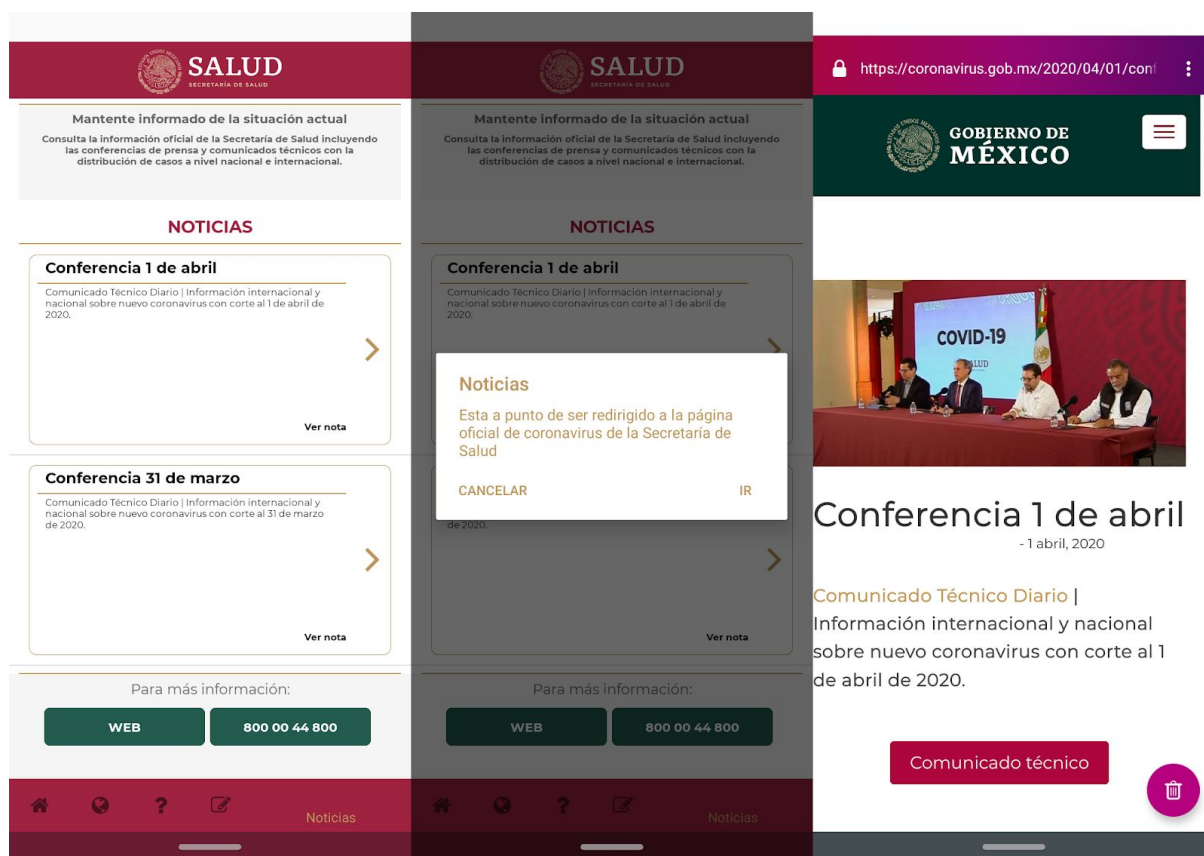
SALUD
SECRETARÍA DE SALUD

Mantente informado de la situación actual
Consulta la información oficial de la Secretaría de Salud incluyendo las conferencias de prensa y comunicados técnicos con la distribución de casos a nivel nacional e internacional.

NOTICIAS

Conferencia 1 de abril
Comunicado Técnico Diario | Información internacional y nacional sobre nuevo coronavirus con corte al 1 de abril de 2020.
Ver nota

Conferencia 31 de marzo
Comunicado Técnico Diario | Información internacional y nacional sobre nuevo coronavirus con corte al 31 de marzo de 2020.
Ver nota

Para más información:
WEB
800 00 44 800

Noticias

SALUD
SECRETARÍA DE SALUD

Mantente informado de la situación actual
Consulta la información oficial de la Secretaría de Salud incluyendo las conferencias de prensa y comunicados técnicos con la distribución de casos a nivel nacional e internacional.

NOTICIAS

Conferencia 1 de abril
Comunicado Técnico Diario | Información internacional y nacional sobre nuevo coronavirus con corte al 1 de abril de 2020.

Noticias
Esta a punto de ser redirigido a la página oficial de coronavirus de la Secretaría de Salud
CANCELAR
IR

de 2020.
Ver nota

Para más información:
WEB
800 00 44 800

Noticias

https://coronavirus.gob.mx/2020/04/01/conf

GOBIERNO DE MÉXICO

COVID-19
SALUD

Conferencia 1 de abril
- 1 abril, 2020

Comunicado Técnico Diario | Información internacional y nacional sobre nuevo coronavirus con corte al 1 de abril de 2020.

Comunicado técnico